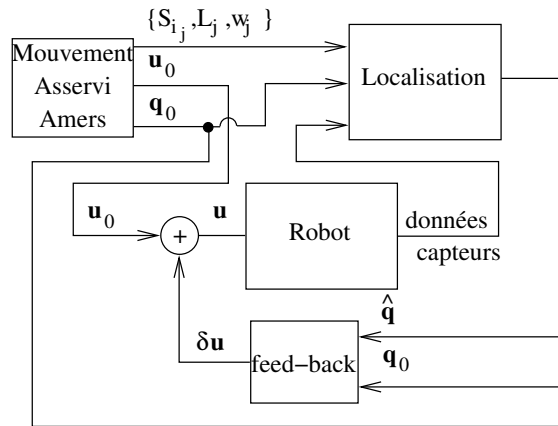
$\{S_{i_j}, L_j, w_j\}$

Mouvement Asservi Amers

$\mathbf{u}_0$

$\mathbf{q}_0$

Localisation

$\mathbf{u}_0$

+

$\mathbf{u}$

Robot

données capteurs

$\hat{\mathbf{q}}$

$\delta\mathbf{u}$

feed−back

$\mathbf{q}_0$